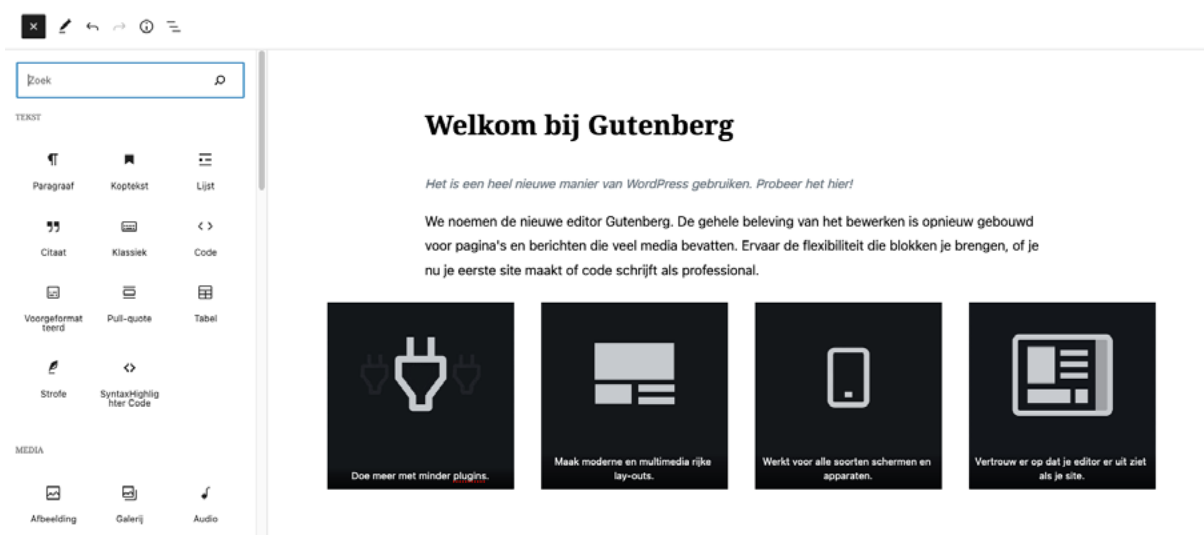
Zoek

TEKST

Paragraaf
Koptekst
Lijst
Citaat
Klassiek
Code
Voorgeformatteerd
Pull-quote
Tabel
Strofe
SyntaxHighlighter Code

MEDIA

Afbeelding
Galerij
Audio

Welkom bij Gutenberg

Het is een heel nieuwe manier van WordPress gebruiken. Probeer het hier!

We noemen de nieuwe editor Gutenberg. De gehele beleving van het bewerken is opnieuw gebouwd voor pagina's en berichten die veel media bevatten. Ervaar de flexibiliteit die blokken je brengen, of je nu je eerste site maakt of code schrijft als professional.

Doe meer met minder plugins.

Maak moderne en multimedia rijke lay-outs.

Werkt voor alle soorten schermen en apparaten.

Vertrouw er op dat je editor er uit ziet als je site.